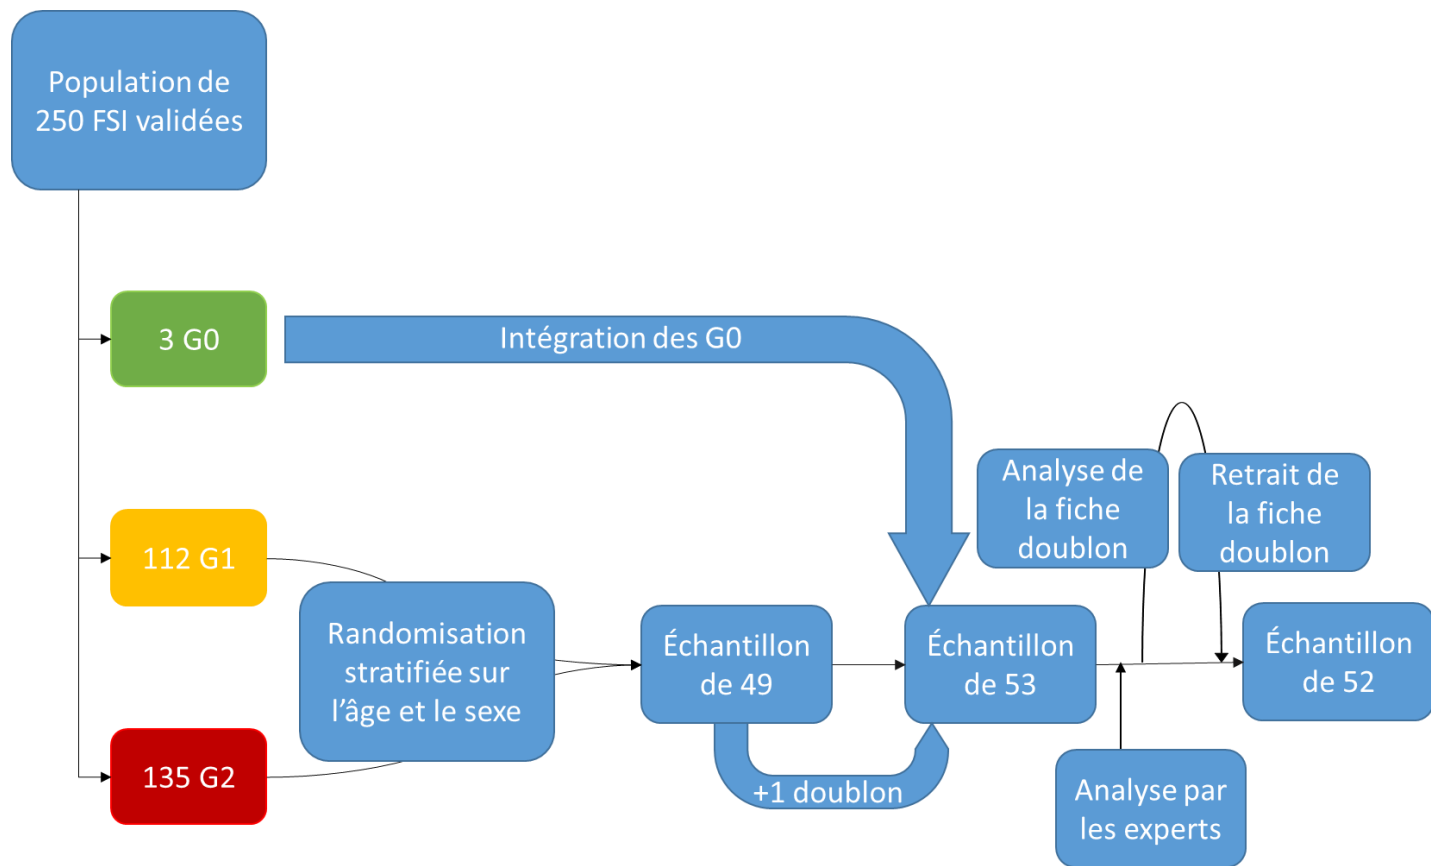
Population de 250 FSI validées

3 G0

Intégration des G0

112 G1

135 G2

Randomisation stratifiée sur l’âge et le sexe

Échantillon de 49

+1 doublon

Échantillon de 53

Analyse de la fiche doublon

Retrait de la fiche doublon

Échantillon de 52

Analyse par les experts